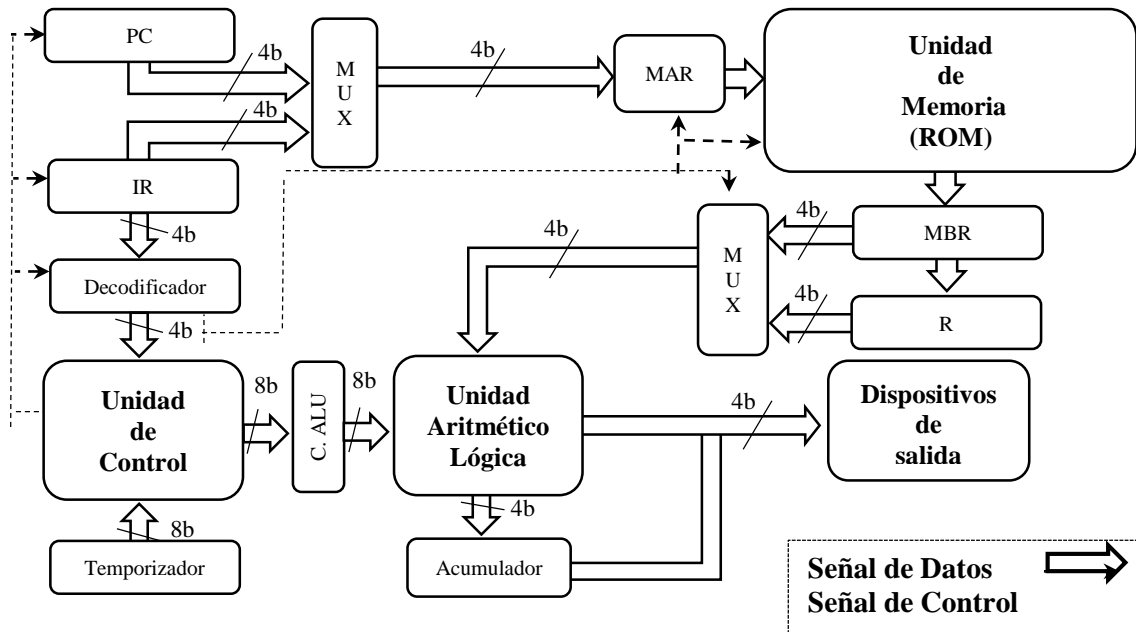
PC

4b

M U X

4b

MAR

Unidad de Memoria (ROM)

4b

IR

4b

Decodificador

4b

4b

MBR

M U X

4b

R

4b

Unidad de Control

8b

C. ALU

8b

Unidad Aritmético Lógica

4b

Dispositivos de salida

8b

4b

Temporizador

Acumulador

Señal de Datos
Señal de Control